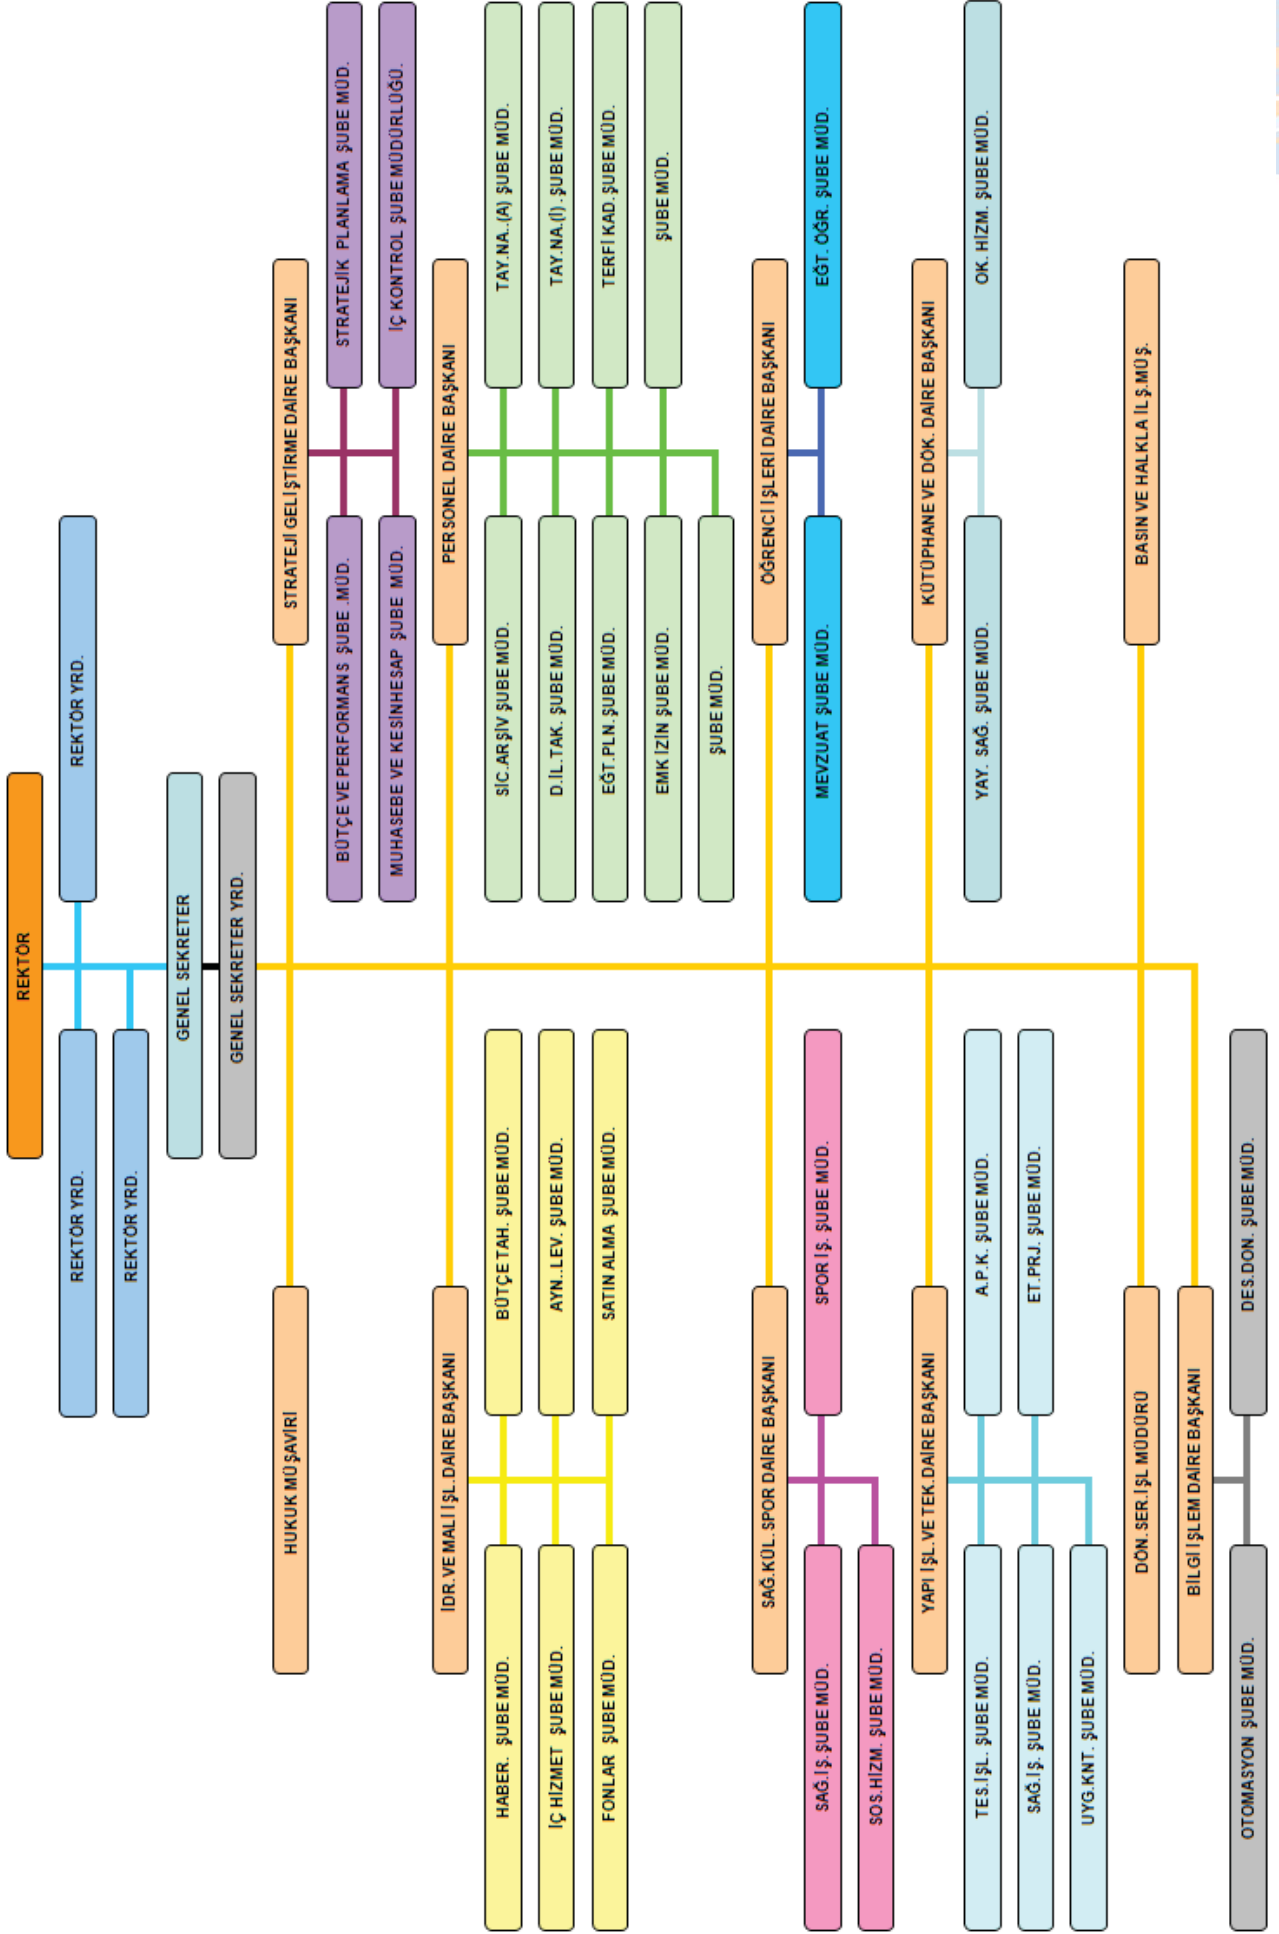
REKTÖR

REKTÖR YRD.

REKTÖR YRD.

REKTÖR YRD.

GENEL SEKRETER

GENEL SEKRETER YRD.

STRATEJİ GELİŞTİRME DAİRE BAŞKANI

STRATEJİK PLANLAMA ŞUBE MÜD.

İÇ KONTROL ŞUBE MÜDÜRLÜĞÜ.

BÜTÇE VE PERFORMANS ŞUBE .MÜD.

MUHASEBE VE KESİNHESAP ŞUBE MÜD.

PERSONEL DAİRE BAŞKANI

TAY.NA..(A) ŞUBE MÜD.

TAY.NA.(İ). ŞUBE MÜD.

TERFİ KAD. ŞUBE MÜD.

ŞUBE MÜD.

SİC.ARŞİV ŞUBE MÜD.

D.İL.TAK. ŞUBE MÜD.

EĞT.PLN. ŞUBE MÜD.

EMK İZİN ŞUBE MÜD.

ŞUBE MÜD.

ÖĞRENCİ İŞLERİ DAİRE BAŞKANI

EĞT. ÖĞR. ŞUBE MÜD.

MEVZUAT ŞUBE MÜD.

KÜTÜPHANE VE DÖK. DAİRE BAŞKANI

OK. HİZM. ŞUBE MÜD.

YAY. SAĞ. ŞUBE MÜD.

BASIN VE HALKLA İLŞ.MÜŞ.

HUKUK MÜŞAVİRİ

İDR.VE MALİ İŞL.DAİRE BAŞKANI

BÜTÇE TAH. ŞUBE MÜD.

AYN..LEV. ŞUBE MÜD.

SATIN ALMA ŞUBE MÜD.

HABER. ŞUBE MÜD.

İÇ HİZMET ŞUBE MÜD.

FONLAR ŞUBE MÜD.

SAĞ.KÜL. SPOR DAİRE BAŞKANI

SPOR İŞ. ŞUBE MÜD.

SAĞ.İŞ. ŞUBE MÜD.

SOS.HİZM. ŞUBE MÜD.

YAPI İŞL. VE TEK.DAİRE BAŞKANI

A.P.K. ŞUBE MÜD.

ET.PRJ. ŞUBE MÜD.

TES.İŞL. ŞUBE MÜD.

SAĞ.İŞ. ŞUBE MÜD.

UYG.KNT. ŞUBE MÜD.

DÖN. SER.İŞL.MÜDÜRÜ

BİLGİ İŞLEM DAİRE BAŞKANI

DES.DON. ŞUBE MÜD.

OTOMASYON ŞUBE MÜD.